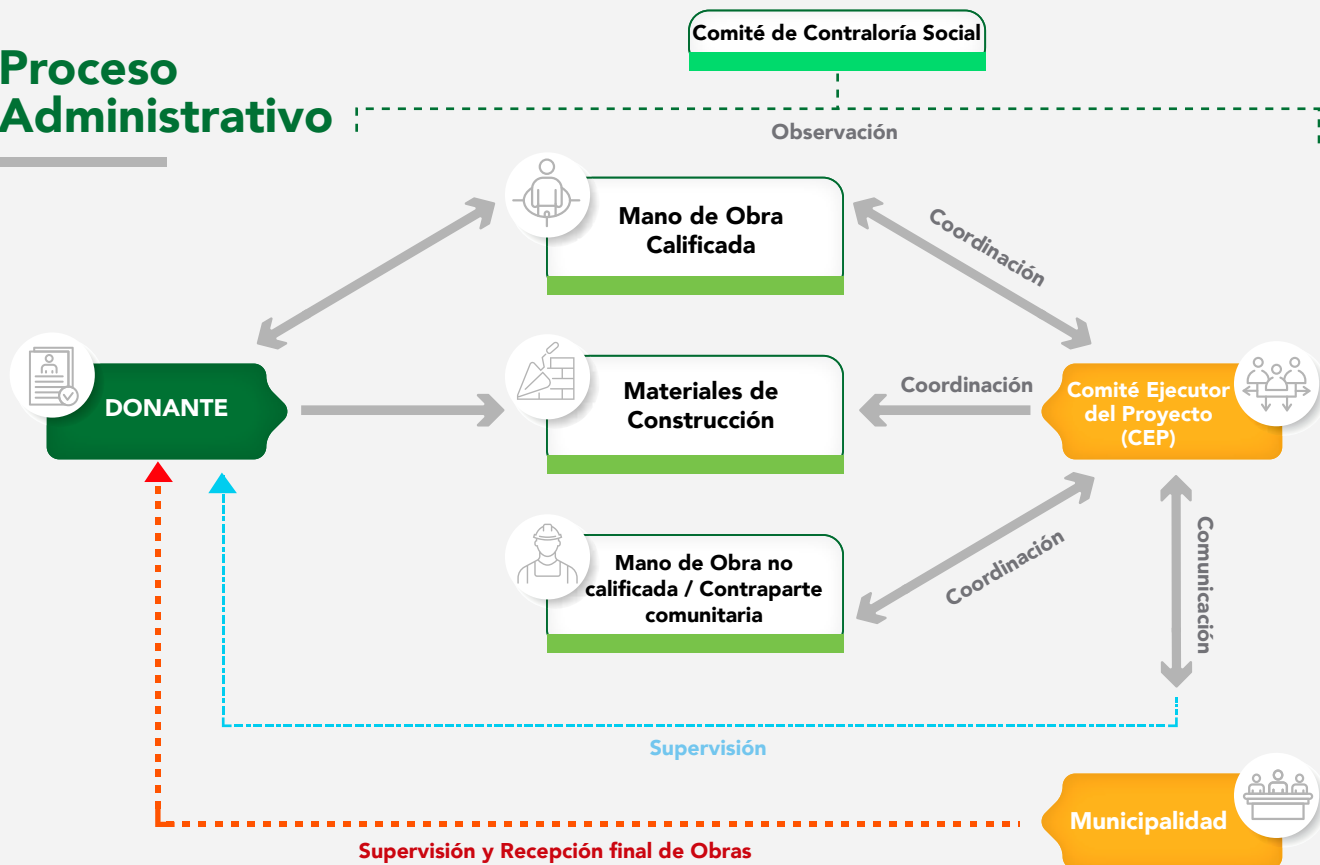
Proceso Administrativo

Comité de Contraloría Social

Observación

Mano de Obra Calificada

Coordinación

DONANTE

Materiales de Construcción

Coordinación

Comité Ejecutor del Proyecto (CEP)

Mano de Obra no calificada / Contraparte comunitaria

Coordinación

Comunicación

Supervisión

Municipalidad

Supervisión y Recepción final de Obras